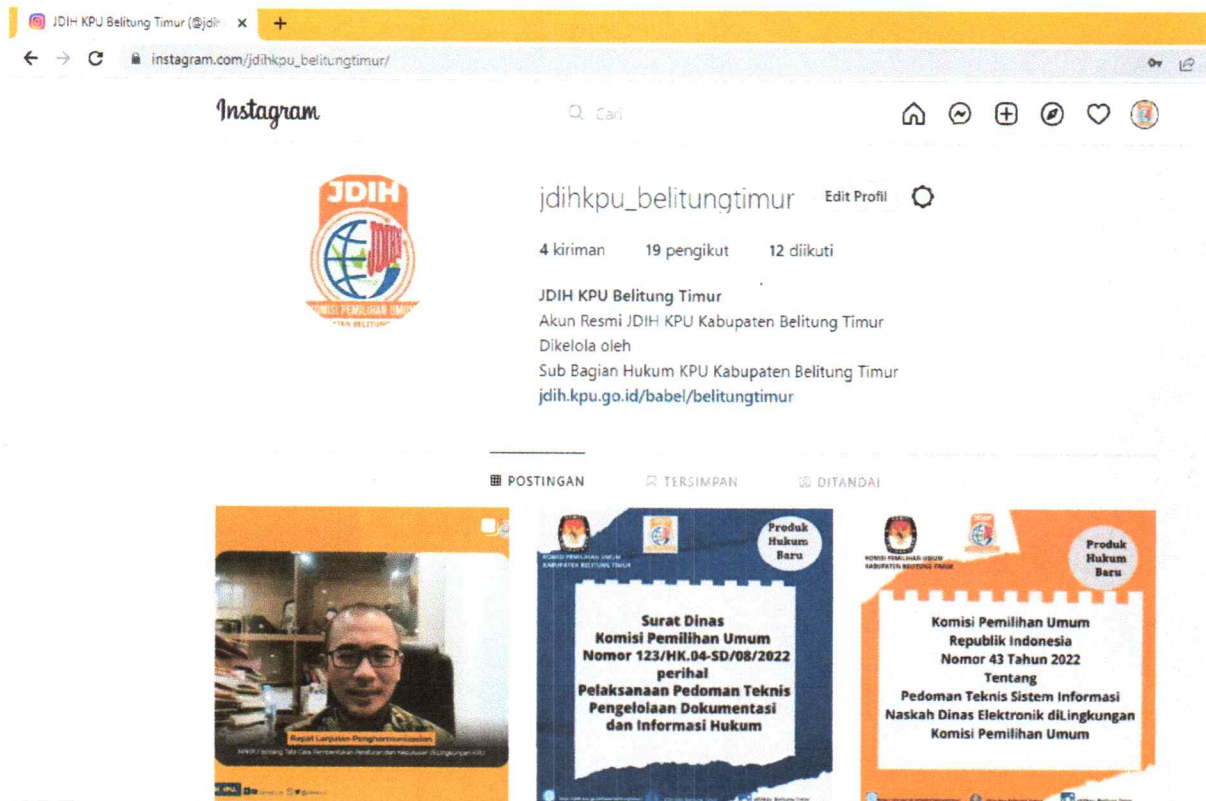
JDIH KPU Belitung Timur (@jdih ×

instagram.com/jdihkpu_belitungtimur/

Instagram

Cari

JDIH

KOMISI PEMILIHAN UMUM

jdihkpu_belitungtimur Edit Profil

4 kiriman 19 pengikut 12 diikuti

JDIH KPU Belitung Timur
Akun Resmi JDIH KPU Kabupaten Belitung Timur
Dikelola oleh
Sub Bagian Hukum KPU Kabupaten Belitung Timur
jdih.kpu.go.id/babel/belitungtimur

POSTINGAN TERSIMPAN DITANDAI

Rapat Lanjutan Pengharmonisasian

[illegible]

KOMISI PEMILIHAN UMUM KABUPATEN BELITUNG TIMUR

Produk Hukum Baru

Surat Dinas
Komisi Pemilihan Umum
Nomor 123/HK.04-SD/08/2022
perihal
Pelaksanaan Pedoman Teknis
Pengelolaan Dokumentasi
dan Informasi Hukum

KOMISI PEMILIHAN UMUM KABUPATEN BELITUNG TIMUR

Produk Hukum Baru

Komisi Pemilihan Umum
Republik Indonesia
Nomor 43 Tahun 2022
Tentang
Pedoman Teknis Sistem Informasi
Naskah Dinas Elektronik diLingkungan
Komisi Pemilihan Umum